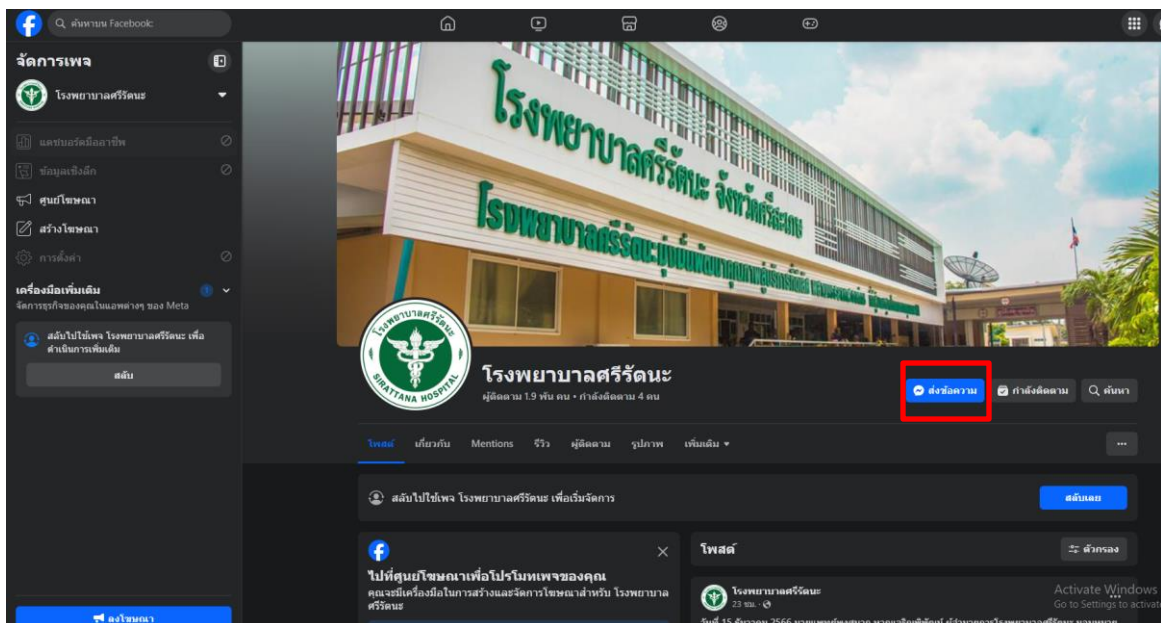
ค้นหาบน Facebook

จัดการเพจ

โรงพยาบาลศรีรัตนะ

แดชบอร์ดมืออาชีพ

ข้อมูลเชิงลึก

ศูนย์โฆษณา

สร้างโฆษณา

การตั้งค่า

เครื่องมือเพิ่มเติม

จัดการธุรกิจของคุณในแอพต่างๆ ของ Meta

สลับไปใช้เพจ โรงพยาบาลศรีรัตนะ เพื่อดำเนินการเพิ่มเติม

สลับ

ลงโฆษณา

โรงพยาบาลศรีรัตนะ จังหวัดศรีสะเกษ

โรงพยาบาลศรีรัตนะ

SIRATTANA HOSPITAL

โรงพยาบาลศรีรัตนะ

ผู้ติดตาม 1.9 พัน คน • กำลังติดตาม 4 คน

ส่งข้อความ

กำลังติดตาม

ค้นหา

โพสต์ เกี่ยวกับ Mentions รีวิว ผู้ติดตาม รูปภาพ เพิ่มเติม ▾

...

สลับไปใช้เพจ โรงพยาบาลศรีรัตนะ เพื่อเริ่มจัดการ

สลับเลย

ไปที่ศูนย์โฆษณาเพื่อโปรโมทเพจของคุณ

คุณจะมีเครื่องมือในการสร้างและจัดการโฆษณาสำหรับ โรงพยาบาลศรีรัตนะ

โพสต์

ตัวกรอง

โรงพยาบาลศรีรัตนะ

23 ชม. ·

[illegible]

Activate Windows

Go to Settings to activate